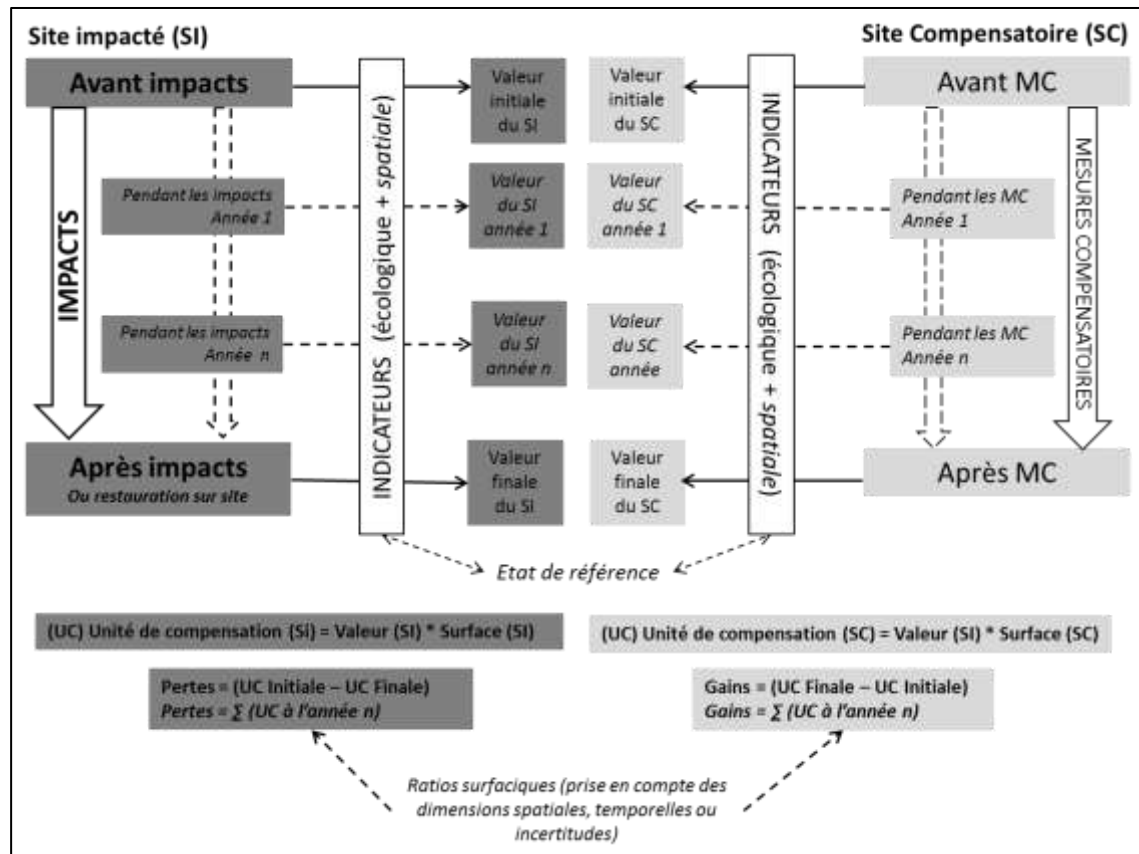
Site impacté (SI)

Site Compensatoire (SC)

Avant impacts

IMPACTS

Pendant les impacts Année 1

Pendant les impacts Année n

Après impacts
Ou restauration sur site

INDICATEURS (écologique + spatiale)

Valeur initiale du SI

Valeur du SI année 1

Valeur du SI année n

Valeur finale du SI

Valeur initiale du SC

Valeur du SC année 1

Valeur du SC année

Valeur finale du SC

INDICATEURS (écologique + spatiale)

Avant MC

Pendant les MC Année 1

Pendant les MC Année n

Après MC

MESURES COMPENSATOIRES

Etat de référence

(UC) Unité de compensation (SI) = Valeur (SI) * Surface (SI)

(UC) Unité de compensation (SC) = Valeur (SI) * Surface (SC)

Pertes = (UC Initiale – UC Finale)
Pertes = ∑ (UC à l'année n)

Gains = (UC Finale – UC Initiale)
Gains = ∑ (UC à l'année n)

Ratios surfaciques (prise en compte des dimensions spatiales, temporelles ou incertitudes)